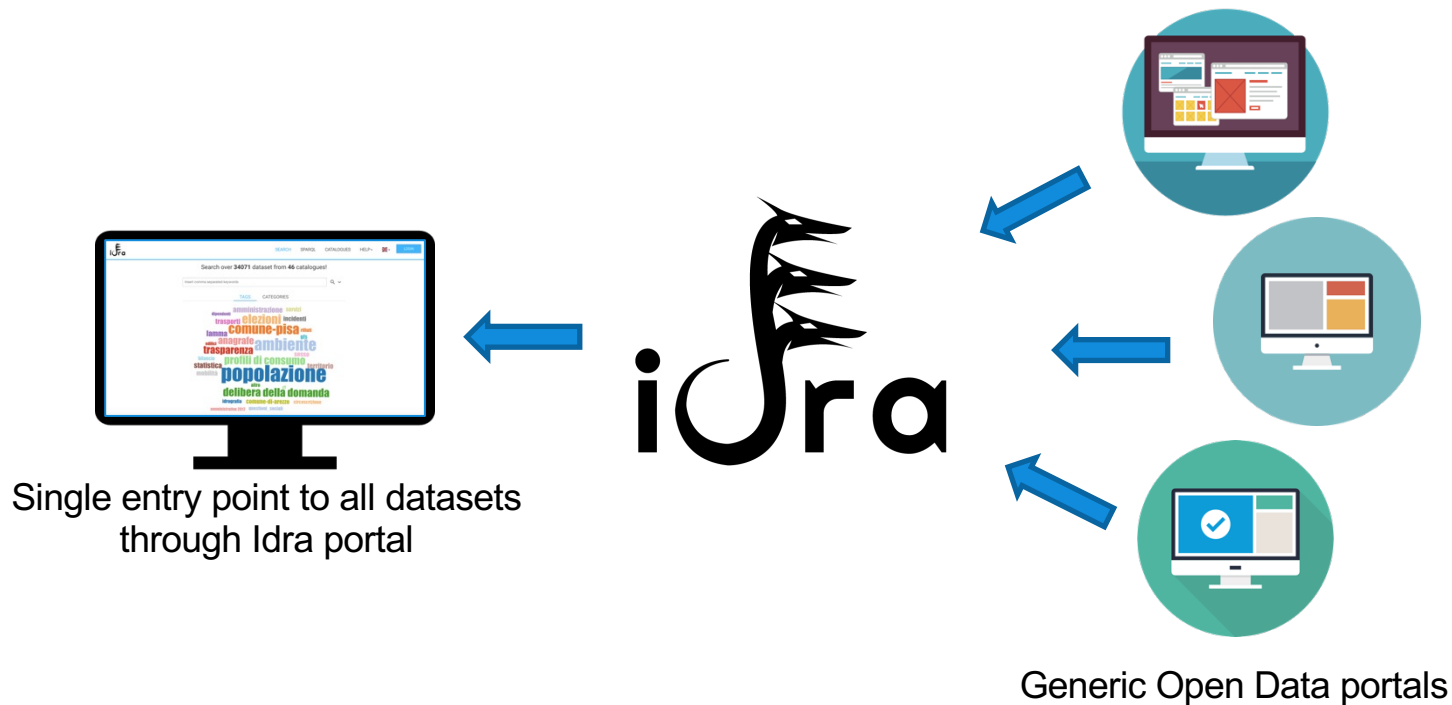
Idra

SEARCH SPARQL CATALOGUES HELP LOGIN

Search over 34071 dataset from 46 catalogues!

Insert comma separated keywords

TAGS CATEGORIES

amministrazione
elezioni
trasporti
incidenti
comune-pisa
lamma
anagrafe
ambiente
trasparenza
profili di consumo
statistica
territorio
popolazione
delibera della domanda
comune-di-arezzo

idra

Single entry point to all datasets through Idra portal

Generic Open Data portals